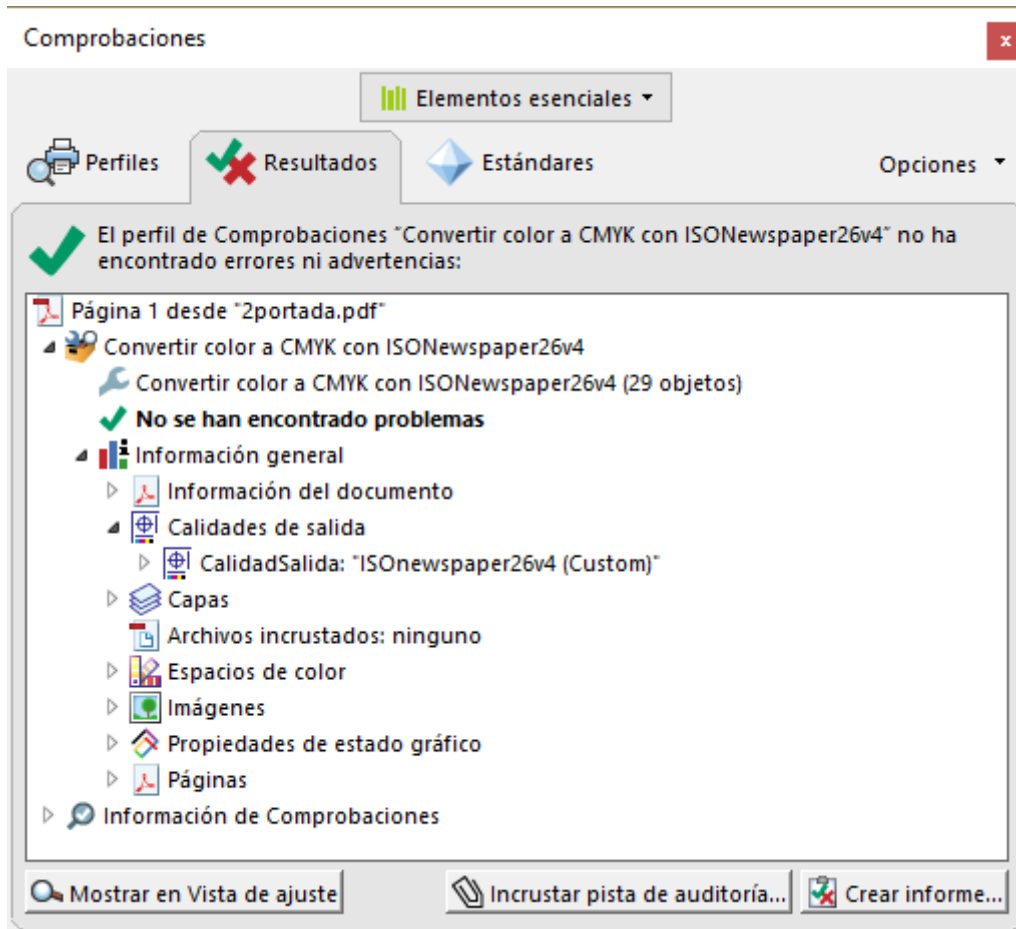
Comprobaciones

x

Elementos esenciales

Perfiles

Resultados

Estándares

Opciones

El perfil de Comprobaciones "Convertir color a CMYK con ISONewspaper26v4" no ha encontrado errores ni advertencias:

Página 1 desde "2portada.pdf"

Convertir color a CMYK con ISONewspaper26v4

Convertir color a CMYK con ISONewspaper26v4 (29 objetos)

**No se han encontrado problemas**

Información general

Información del documento

Calidades de salida

CalidadSalida: "ISOnewspaper26v4 (Custom)"

Capas

Archivos incrustados: ninguno

Espacios de color

Imágenes

Propiedades de estado gráfico

Páginas

Información de Comprobaciones

Mostrar en Vista de ajuste

Incrustar pista de auditoría...

Crear informe...